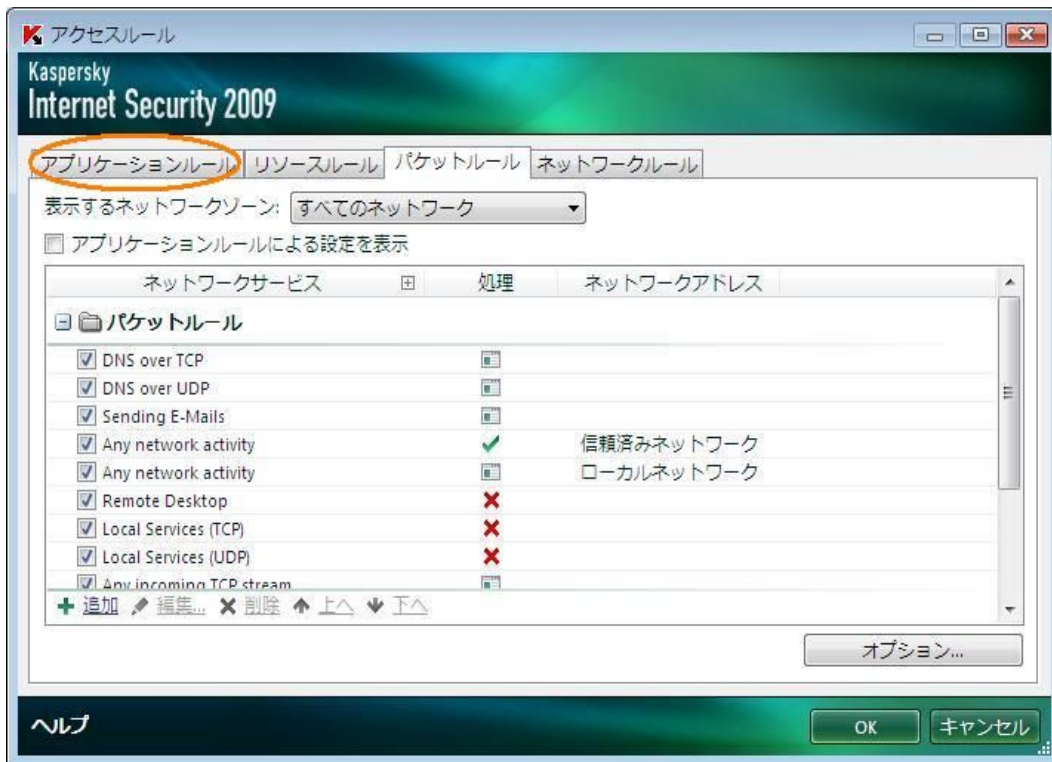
アクセスルール

Kaspersky
Internet Security 2009

アプリケーションルール | リソースルール | パケットルール | ネットワークルール

表示するネットワークゾーン: すべてのネットワーク

アプリケーションルールによる設定を表示

| ネットワークサービス | 処理 | ネットワークアドレス |
|---|---|---|
| パケットルール | | |
| DNS over TCP | | |
| DNS over UDP | | |
| Sending E-Mails | | |
| Any network activity | ✓ | 信頼済みネットワーク |
| Any network activity | | ローカルネットワーク |
| Remote Desktop | ✗ | |
| Local Services (TCP) | ✗ | |
| Local Services (UDP) | ✗ | |
| Any incoming TCP stream | | |

追加 編集... 削除 上へ 下へ

オプション...

ヘルプ

OK キャンセル